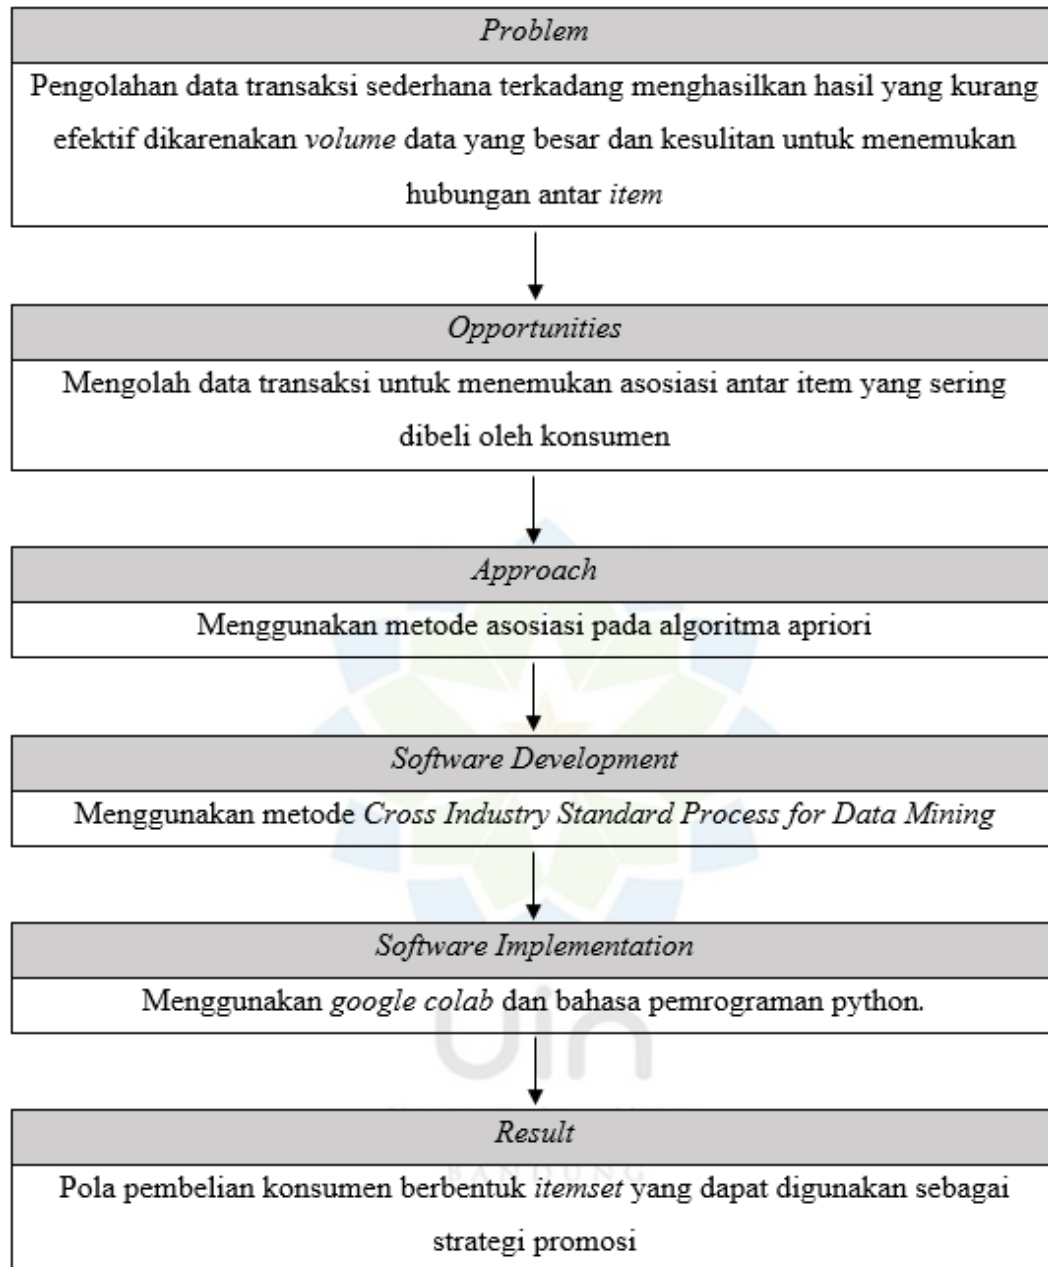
Problem

Pengolahan data transaksi sederhana terkadang menghasilkan hasil yang kurang efektif dikarenakan volume data yang besar dan kesulitan untuk menemukan hubungan antar item

Opportunities

Mengolah data transaksi untuk menemukan asosiasi antar item yang sering dibeli oleh konsumen

Approach

Menggunakan metode asosiasi pada algoritma apriori

Software Development

Menggunakan metode Cross Industry Standard Process for Data Mining

Software Implementation

Menggunakan google colab dan bahasa pemrograman python.

Result

Pola pembelian konsumen berbentuk itemset yang dapat digunakan sebagai strategi promosi